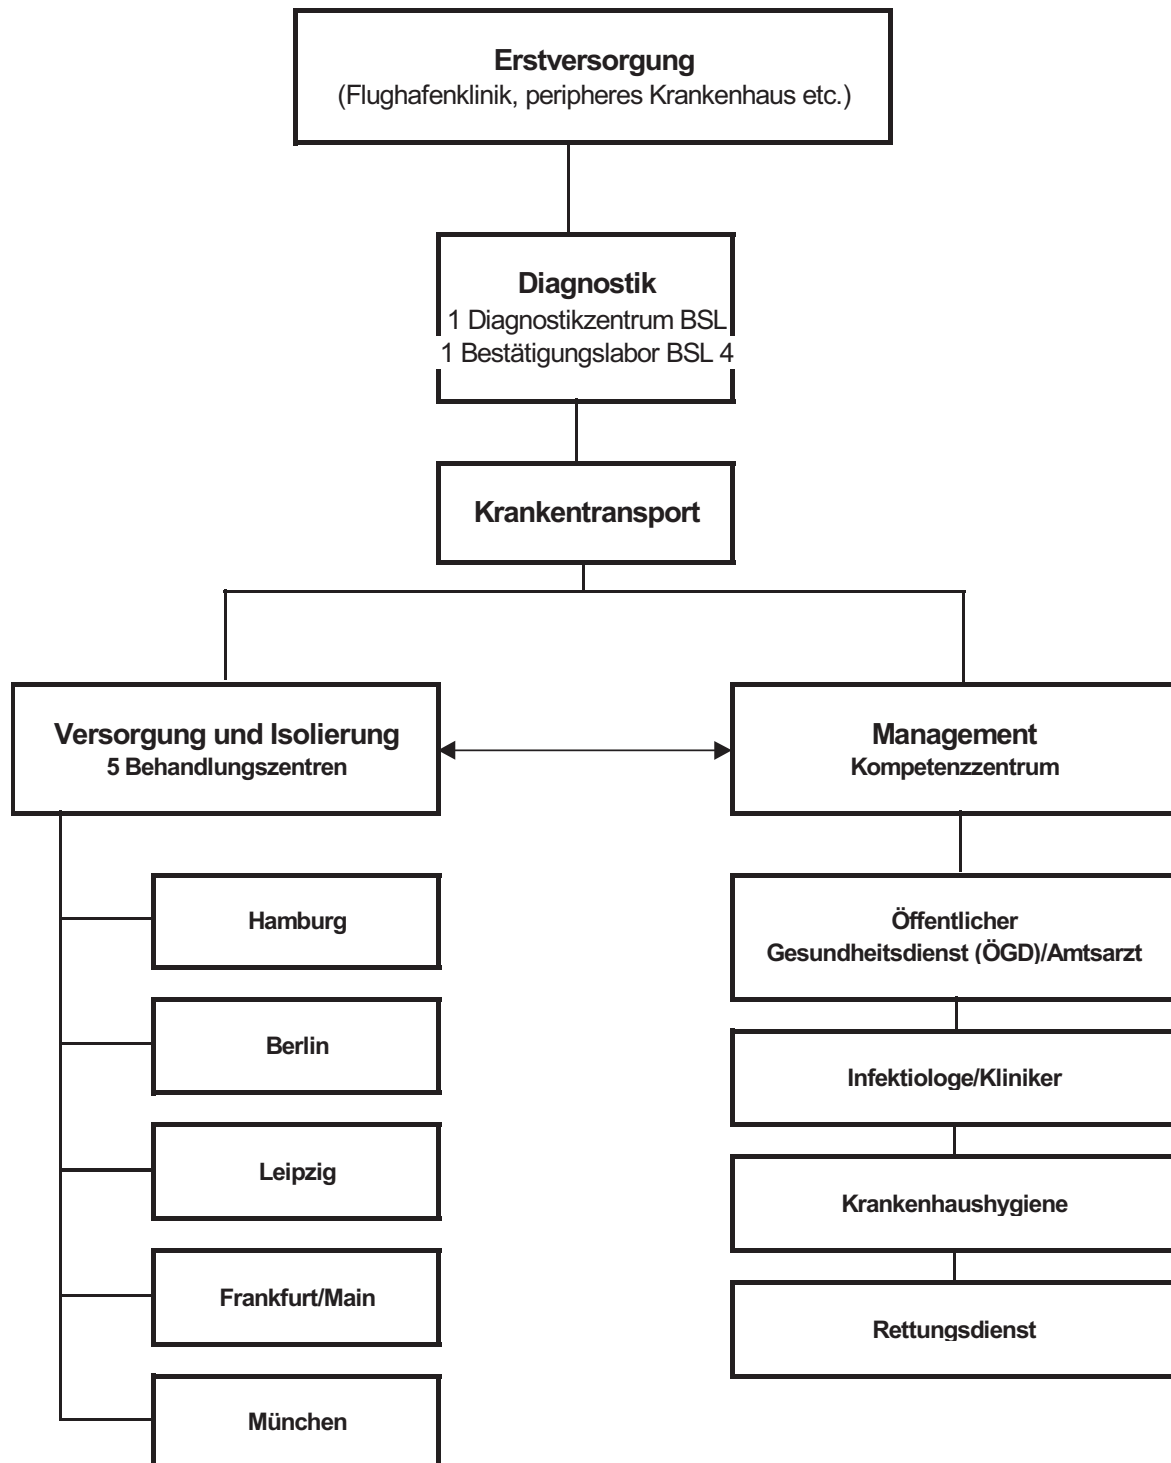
**Erstversorgung**
(Flughafenklinik, peripheres Krankenhaus etc.)

**Diagnostik**
1 Diagnostikzentrum BSL
1 Bestätigungslabor BSL 4

**Krankentransport**

**Versorgung und Isolierung**
**5 Behandlungszentren**

**Management**
**Kompetenzzentrum**

**Hamburg**

**Berlin**

**Leipzig**

**Frankfurt/Main**

**München**

**Öffentlicher Gesundheitsdienst (ÖGD)/Amtsarzt**

**Infektiologe/Kliniker**

**Krankenhaushygiene**

**Rettungsdienst**